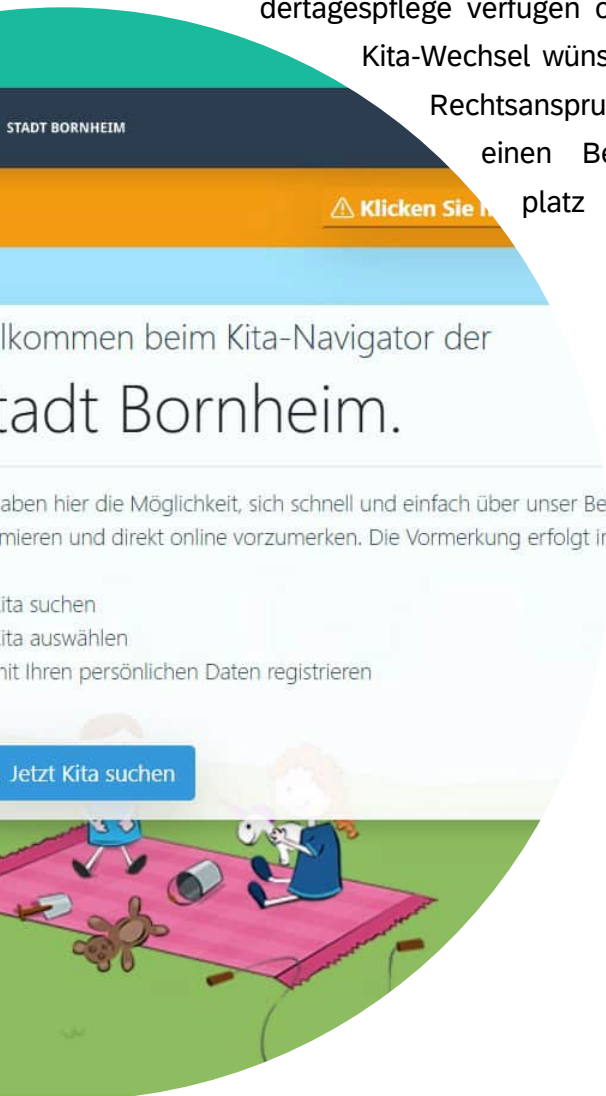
dertagespflege verfügen c

Kita-Wechsel wüns

Rechtsanspru

einen Be

platz

STADT BORNHEIM

⚠ Klicken Sie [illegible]

lkommen beim Kita-Navigator der

tadt Bornheim.

aben hier die Möglichkeit, sich schnell und einfach über unser Be mieren und direkt online vorzumerken. Die Vormerkung erfolgt ir

ita suchen
ita auswählen
nit Ihren persönlichen Daten registrieren

Jetzt Kita suchen